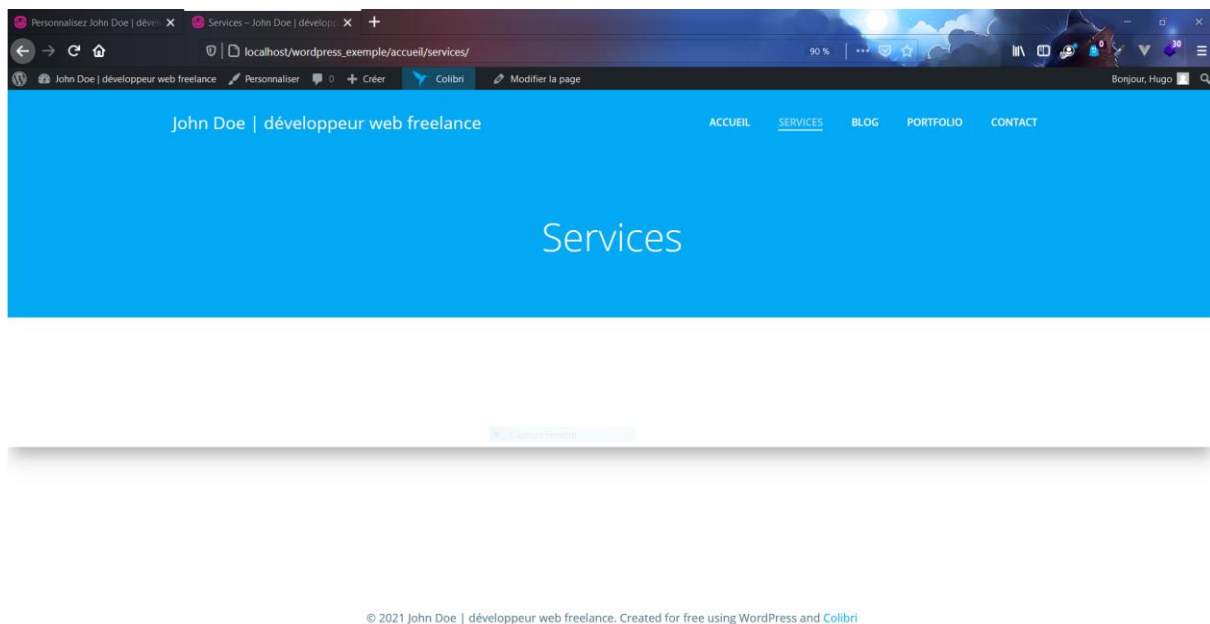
Personnalisez John Doe | dévelo
Services – John Doe | développ
localhost/wordpress_exemple/accueil/services/
90 %
John Doe | développeur web freelance
Personnaliser
0
Créer
Colibri
Modifier la page
Bonjour, Hugo

John Doe | développeur web freelance

ACCUEIL SERVICES BLOG PORTFOLIO CONTACT

Services

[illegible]

© 2021 John Doe | développeur web freelance. Created for free using WordPress and Colibri